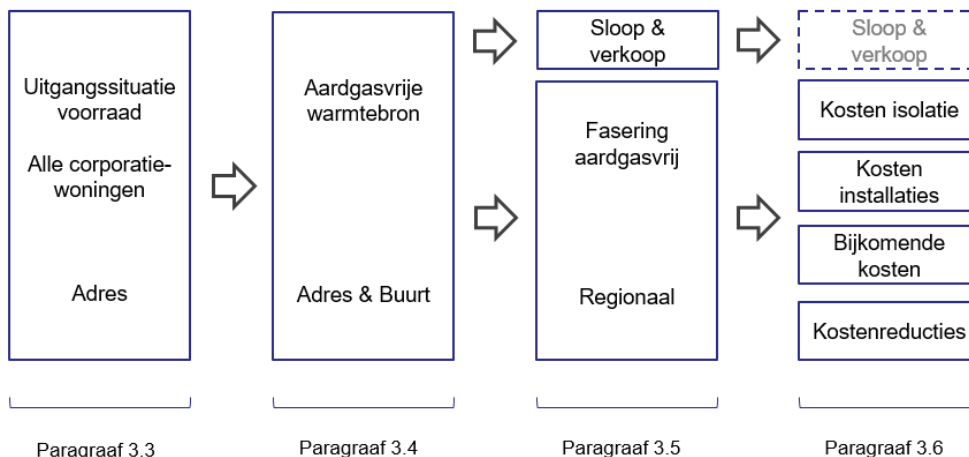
Uitgangssituatie voorraad

Alle corporatiewoningen

Adres

Aardgasvrije warmtebron

Adres & Buurt

Sloop & verkoop

Fasering aardgasvrij

Regionaal

Sloop & verkoop

Kosten isolatie

Kosten installaties

Bijkomende kosten

Kostenreducties

Paragraaf 3.3

Paragraaf 3.4

Paragraaf 3.5

Paragraaf 3.6